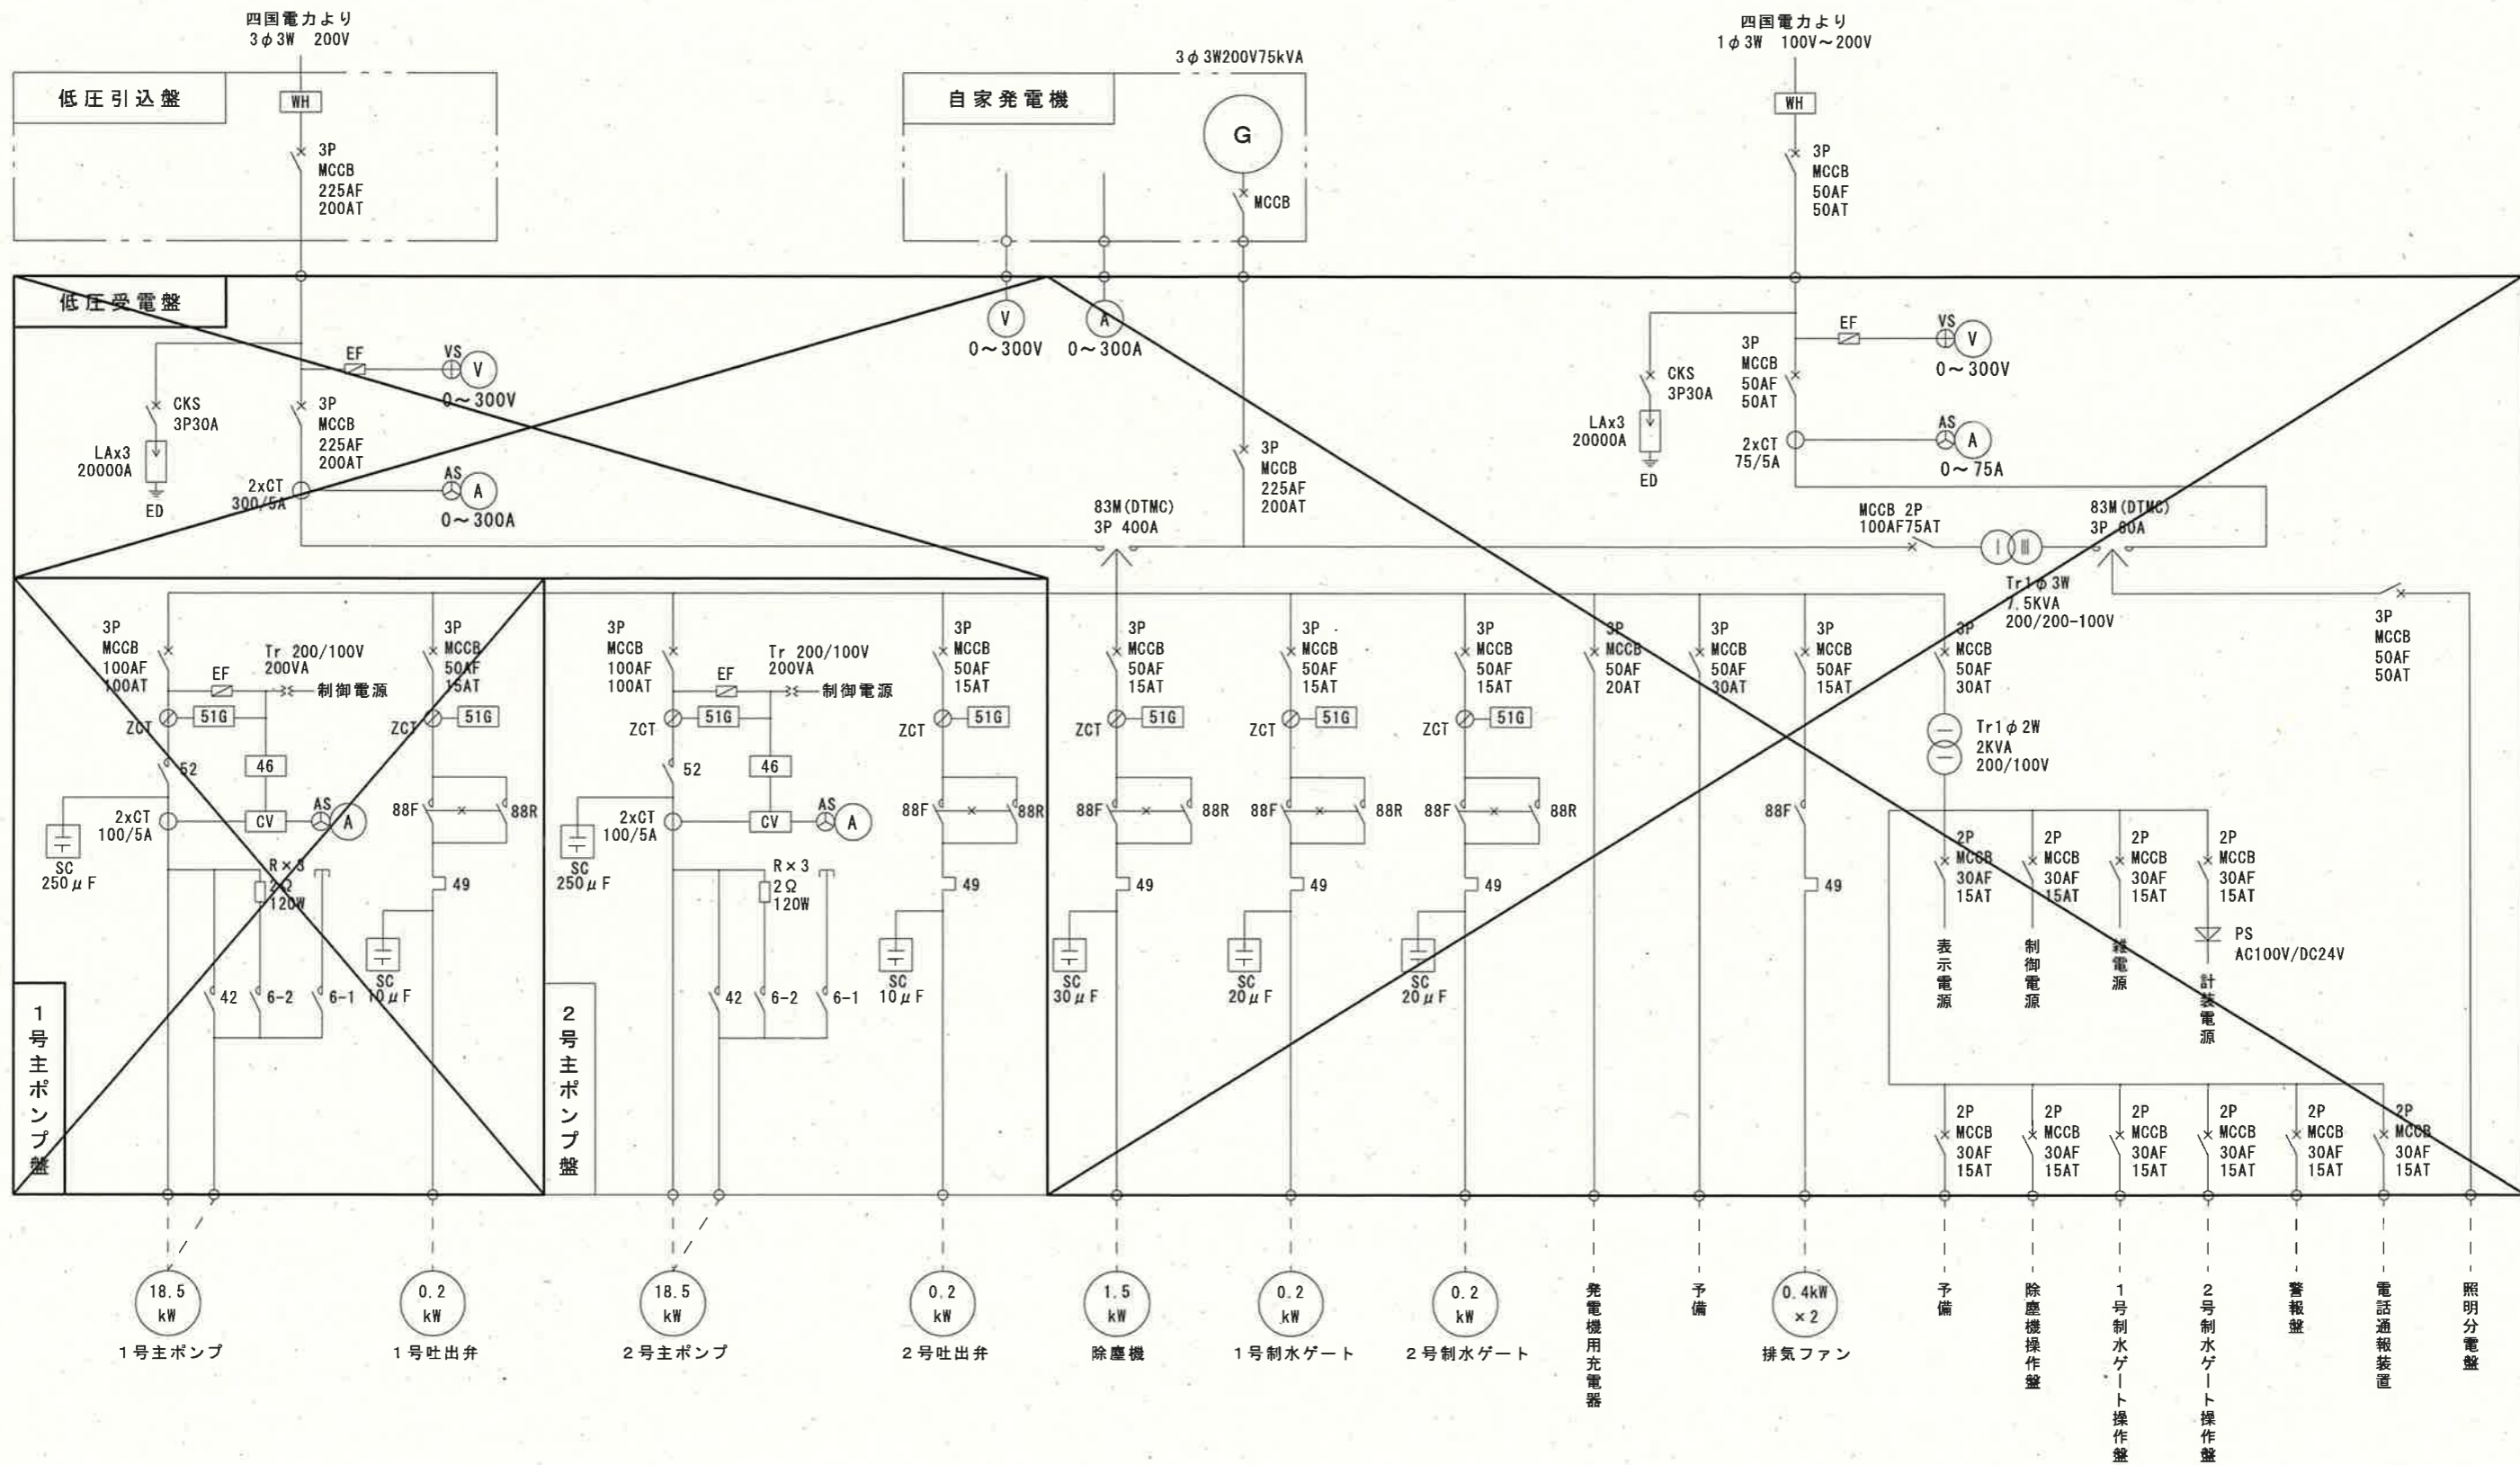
四国電力より
3φ3W 200V

低圧引込盤

WH

3P
MCCB
225AF
200AT

3φ3W200V75kVA

自家発電機

G

MCCB

四国電力より
1φ3W 100V～200V

WH

3P
MCCB
50AF
50AT

低圧受電盤

EF
VS
V
0～300V

CKS
3P30A

LAx3
20000A

ED

3P
MCCB
225AF
200AT

2xCT
300/5A

AS
A
0～300A

V
0～300V

A
0～300A

3P
MCCB
225AF
200AT

83M(DTMC)
3P 400A

EF
VS
V
0～300V

CKS
3P30A

LAx3
20000A

ED

3P
MCCB
50AF
50AT

2xCT
75/5A

AS
A
0～75A

MCCB 2P
100AF75AT

83M(DTMC)
3P 60A

Tr1φ3W
7.5KVA
200/200-100V

3P
MCCB
50AF
50AT

3P
MCCB
100AF
100AT

Tr 200/100V
200VA

EF

制御電源

ZCT
51G
46
52
2xCT
100/5A
CV
AS
A
SC
250μF
R×3
2Ω
120W
42
6-2
6-1

3P
MCCB
50AF
15AT
ZCT
51G
88F
88R
49
SC
10μF

1号主ポンプ盤

3P
MCCB
100AF
100AT

Tr 200/100V
200VA

EF

制御電源

ZCT
51G
46
52
2xCT
100/5A
CV
AS
A
SC
250μF
R×3
2Ω
120W
42
6-2
6-1

3P
MCCB
50AF
15AT
ZCT
51G
88F
88R
49
SC
10μF

2号主ポンプ盤

3P
MCCB
50AF
15AT
ZCT
51G
88F
88R
49
SC
30μF

3P
MCCB
50AF
15AT
ZCT
51G
88F
88R
49
SC
20μF

3P
MCCB
50AF
15AT
ZCT
51G
88F
88R
49
SC
20μF

3P
MCCB
50AF
20AT

3P
MCCB
50AF
30AT

3P
MCCB
50AF
15AT
88F
49

3P
MCCB
50AF
30AT

Tr1φ2W
2KVA
200/100V

2P
MCCB
30AF
15AT
表示電源

2P
MCCB
30AF
15AT
制御電源

2P
MCCB
30AF
15AT
雑電源

2P
MCCB
30AF
15AT
PS
AC100V/DC24V
計装電源

2P
MCCB
30AF
15AT

2P
MCCB
30AF
15AT

2P
MCCB
30AF
15AT

2P
MCCB
30AF
15AT

2P
MCCB
30AF
15AT

2P
MCCB
30AF
15AT

18.5
kW
1号主ポンプ

0.2
kW
1号吐出弁

18.5
kW
2号主ポンプ

0.2
kW
2号吐出弁

1.5
kW
除塵機

0.2
kW
1号制水ゲート

0.2
kW
2号制水ゲート

発電機用充電器

予備

0.4kW
×2
排気ファン

予備

除塵機操作盤

1号制水ゲート操作盤

2号制水ゲート操作盤

警報盤

電話通報装置

照明分電盤